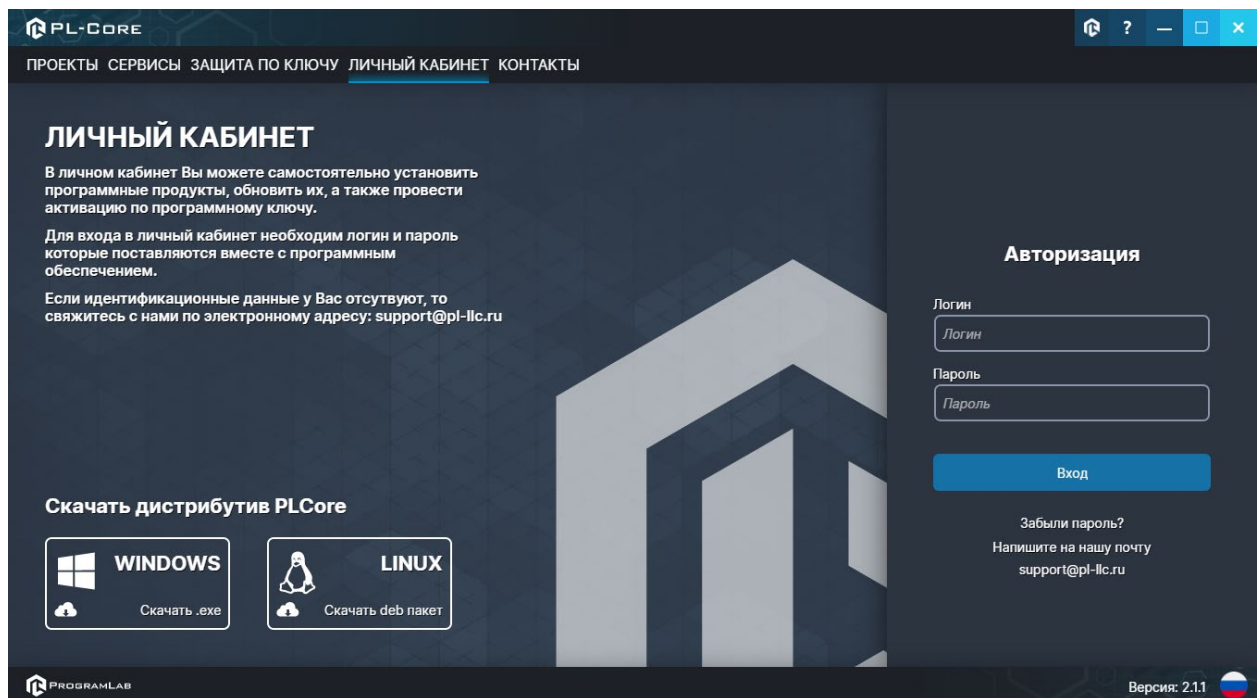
PL-CORE

? — □ ×

ПРОЕКТЫ СЕРВИСЫ ЗАЩИТА ПО КЛЮЧУ ЛИЧНЫЙ КАБИНЕТ КОНТАКТЫ

ЛИЧНЫЙ КАБИНЕТ

В личном кабинет Вы можете самостоятельно установить программные продукты, обновить их, а также провести активацию по программному ключу.

Для входа в личный кабинет необходим логин и пароль которые поставляются вместе с программным обеспечением.

Если идентификационные данные у Вас отсутвуют, то свяжитесь с нами по электронному адресу: support@pl-llc.ru

Авторизация

Логин

Логин

Пароль

Пароль

Вход

Забыли пароль?
Напишите на нашу почту
support@pl-llc.ru

Скачать дистрибутив PLCore

WINDOWS
Скачать .exe

LINUX
Скачать deb пакет

PROGRAMLAB

Версия: 2.1.1